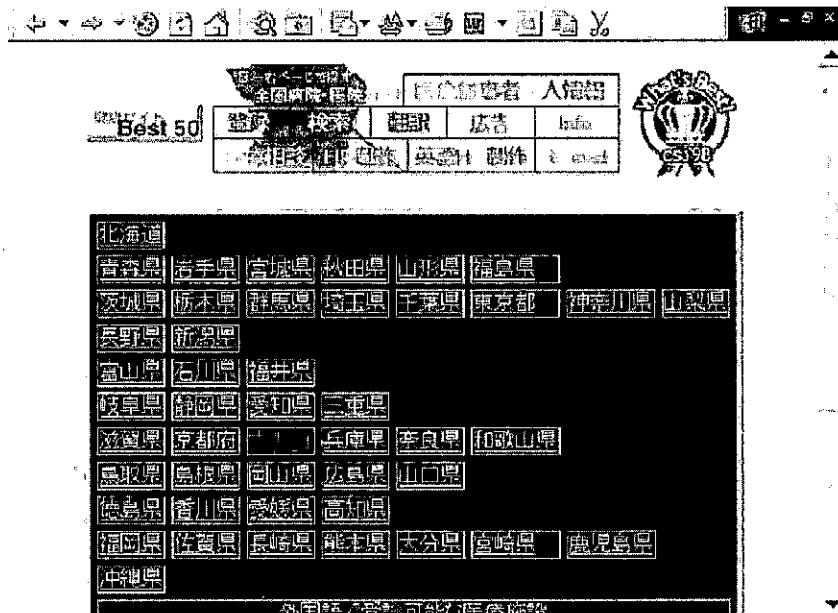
Best 50

全国病院・医院

医療関係者 人情報

検索

翻訳

広告

Info

英語・翻訳

e-mail

北海道
青森県 岩手県 宮城県 秋田県 山形県 福島県
茨城県 栃木県 群馬県 埼玉県 千葉県 東京都 神奈川県 山梨県
長野県 新潟県
富山県 石川県 福井県
岐阜県 静岡県 愛知県 三重県
滋賀県 京都府 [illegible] 兵庫県 奈良県 和歌山県
鳥取県 島根県 岡山県 広島県 山口県
徳島県 香川県 愛媛県 高知県
福岡県 佐賀県 長崎県 熊本県 大分県 宮崎県 鹿児島県
沖縄県

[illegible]